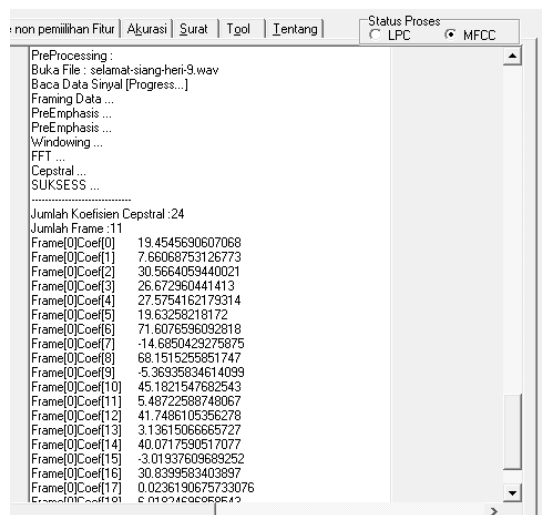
non pemiilihan Fitur | Akurasi | Surat | Tool | Tentang |

Status Proses
LPC MFCC

PreProcessing :
Buka File : selamat-siang-heri-9.wav
Baca Data Sinyal [Progress...]
Framing Data ...
PreEmphasis ...
PreEmphasis ...
Windowing ...
FFT ...
Cepstral ...
SUKSESS ...
------------------------
Jumlah Koefisien Cepstral :24
Jumlah Frame :11
Frame[0]Coef[0] 19.4545690607068
Frame[0]Coef[1] 7.66068753126773
Frame[0]Coef[2] 30.5664059440021
Frame[0]Coef[3] 26.672960441413
Frame[0]Coef[4] 27.5754162179314
Frame[0]Coef[5] 19.63258218172
Frame[0]Coef[6] 71.6076596092818
Frame[0]Coef[7] -14.6850429275875
Frame[0]Coef[8] 68.1515255851747
Frame[0]Coef[9] -5.36935834614099
Frame[0]Coef[10] 45.1821547682543
Frame[0]Coef[11] 5.48722588748067
Frame[0]Coef[12] 41.7486105356278
Frame[0]Coef[13] 3.13615066665727
Frame[0]Coef[14] 40.0717590517077
Frame[0]Coef[15] -3.01937609689252
Frame[0]Coef[16] 30.8399583403897
Frame[0]Coef[17] 0.0236190675733076
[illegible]